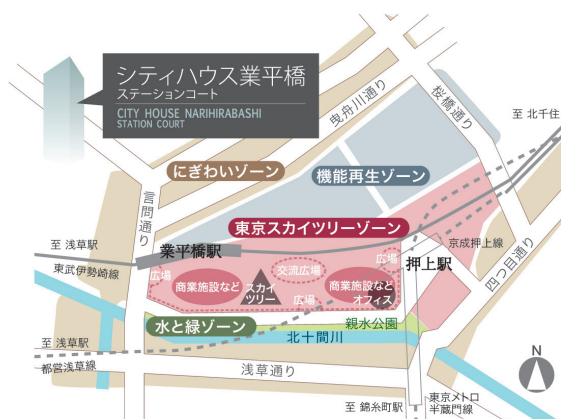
シティハウス業平橋
ステーションコート
CITY HOUSE NARIHIRABASHI
STATION COURT

曳舟川通り

桜橋通り

至 北千住

にぎわいゾーン

機能再生ゾーン

言問通り

東京スカイツリーゾーン

至 浅草駅

業平橋駅

京成押上線

東武伊勢崎線

広場

交流広場

広場

押上駅

四ツ目通り

商業施設など

スカイツリー

商業施設など オフィス

広場

水と緑ゾーン

親水公園

至 浅草駅

北十間川

都営浅草線

N

浅草通り

至 錦糸町駅

東京メトロ 半蔵門線